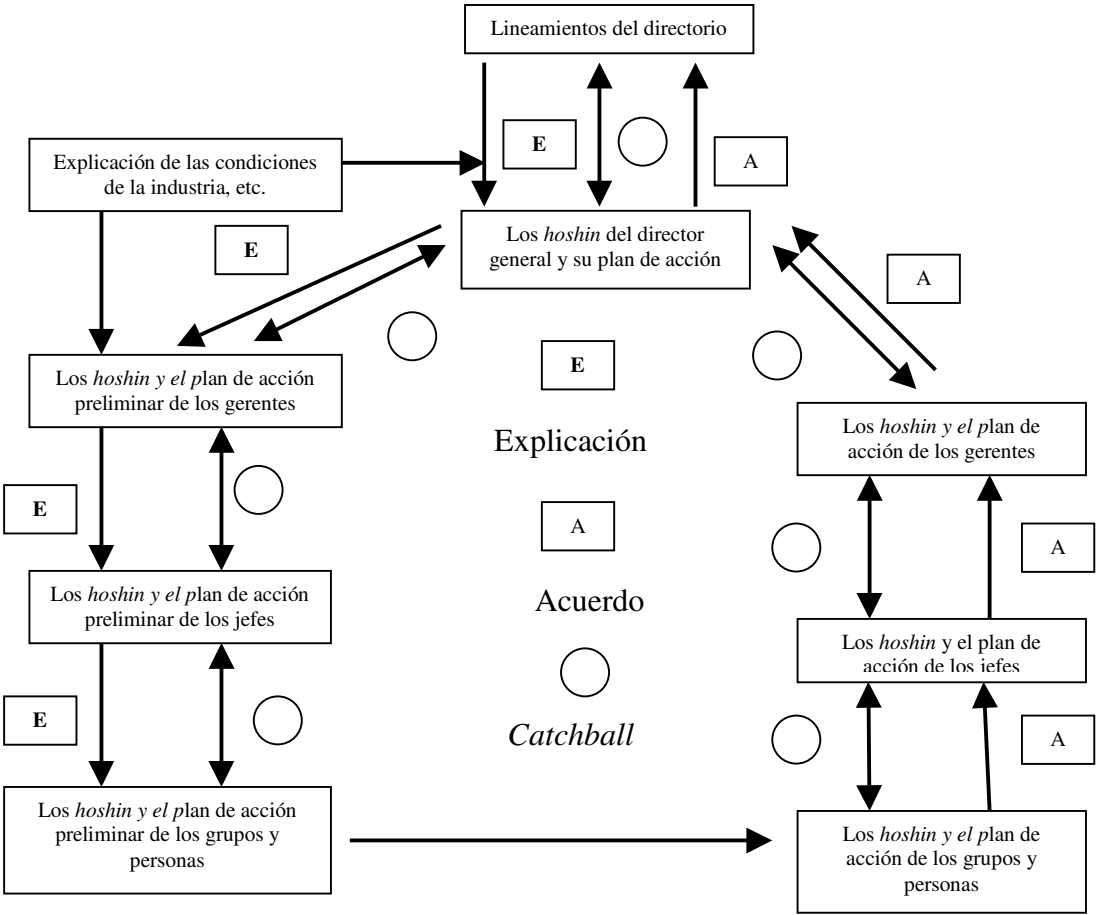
Lineamientos del directorio

E

A

Explicación de las condiciones de la industria, etc.

E

Los *hoshin* del director general y su plan de acción

A

E

Los *hoshin y el p*lan de acción preliminar de los gerentes

Explicación

Los *hoshin y el p*lan de acción de los gerentes

E

A

A

Los *hoshin y el p*lan de acción preliminar de los jefes

Acuerdo

Los *hoshin* y el plan de acción de los jefes

E

*Catchball*

A

Los *hoshin y el p*lan de acción preliminar de los grupos y personas

Los *hoshin y el p*lan de acción de los grupos y personas